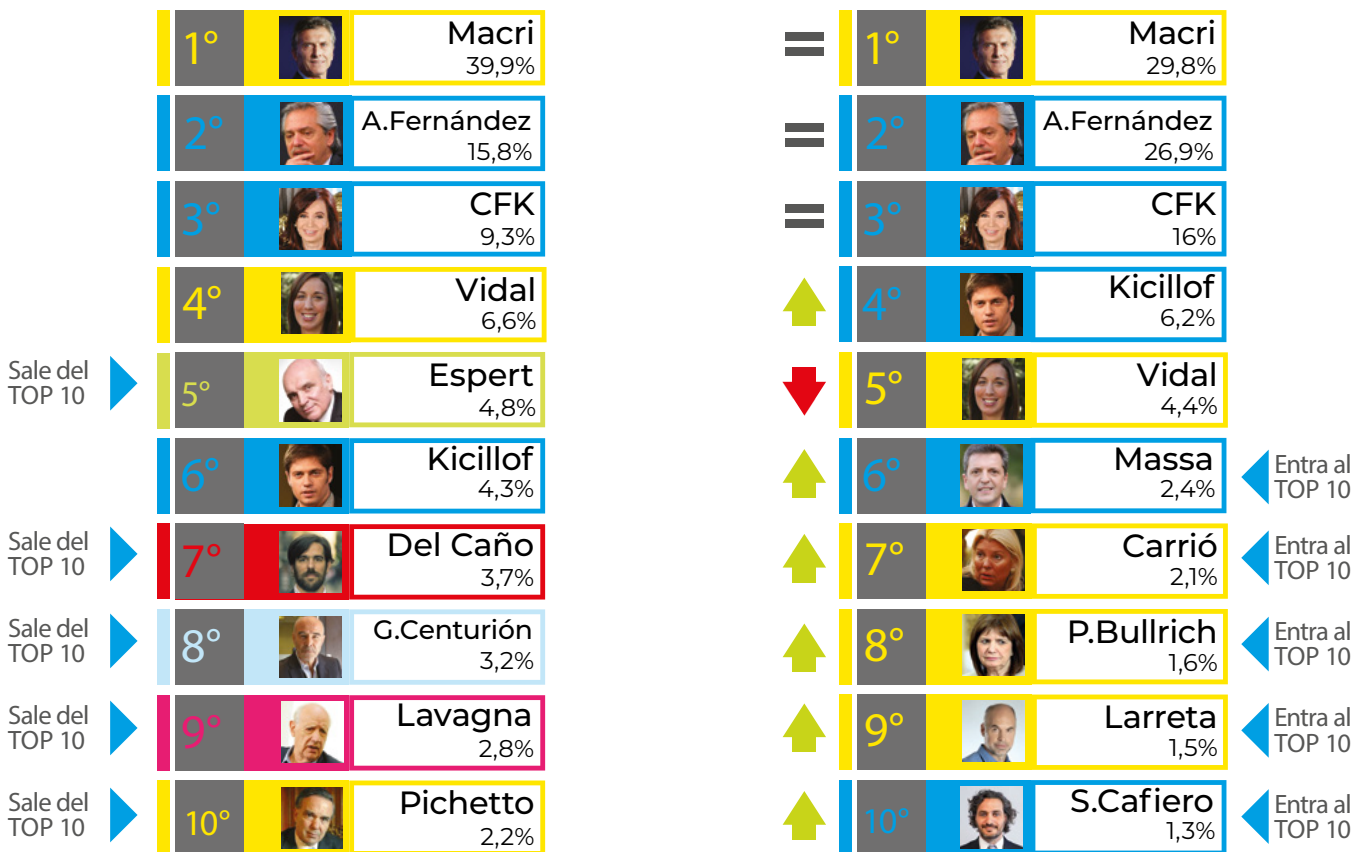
1° Macri 39,9%

2° A.Fernández 15,8%

3° CFK 9,3%

4° Vidal 6,6%

Sale del TOP 10
5° Espert 4,8%

6° Kicillof 4,3%

Sale del TOP 10
7° Del Caño 3,7%

Sale del TOP 10
8° G.Centurión 3,2%

Sale del TOP 10
9° Lavagna 2,8%

Sale del TOP 10
10° Pichetto 2,2%

1° Macri 29,8%

2° A.Fernández 26,9%

3° CFK 16%

4° Kicillof 6,2%

5° Vidal 4,4%

6° Massa 2,4%
Entra al TOP 10

7° Carrió 2,1%
Entra al TOP 10

8° P.Bullrich 1,6%
Entra al TOP 10

9° Larreta 1,5%
Entra al TOP 10

10° S.Cafiero 1,3%
Entra al TOP 10